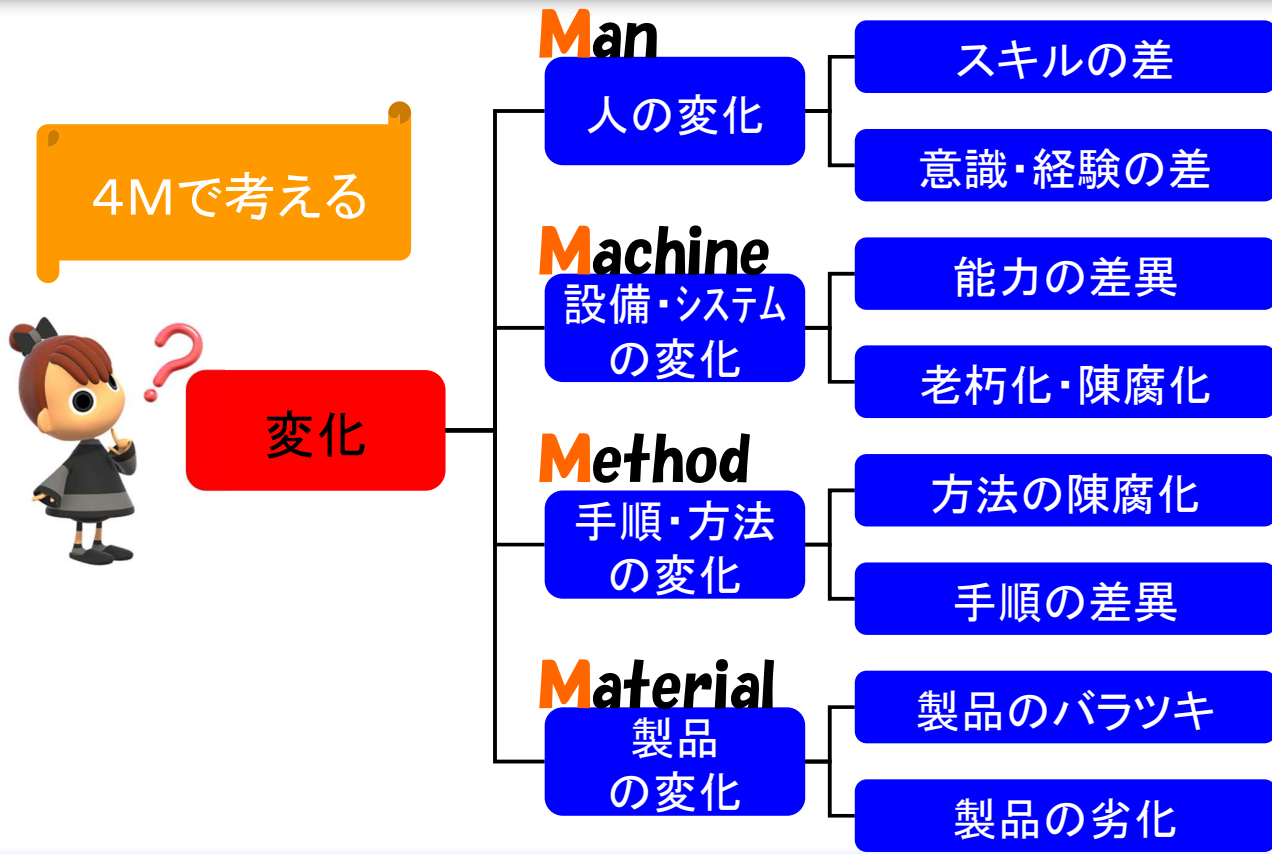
4Mで考える

変化

Man
人の変化
スキルの差
意識・経験の差

Machine
設備・システムの変化
能力の差異
老朽化・陳腐化

Method
手順・方法の変化
方法の陳腐化
手順の差異

Material
製品の変化
製品のバラツキ
製品の劣化